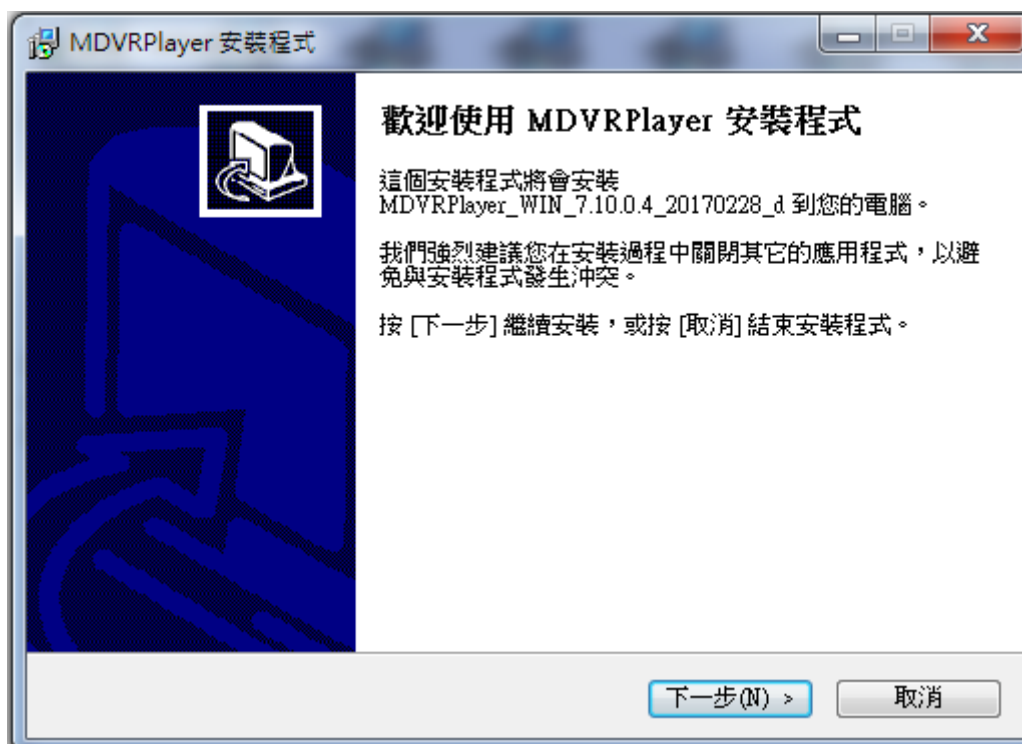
MDVRPlayer 安裝程式

歡迎使用 MDVRPlayer 安裝程式

這個安裝程式將會安裝 MDVRPlayer_WIN_7.10.0.4_20170228_d 到您的電腦。

我們強烈建議您在安裝過程中關閉其它的應用程式，以避免與安裝程式發生沖突。

按 [下一步] 繼續安裝，或按 [取消] 結束安裝程式。

下一步(N) >

取消